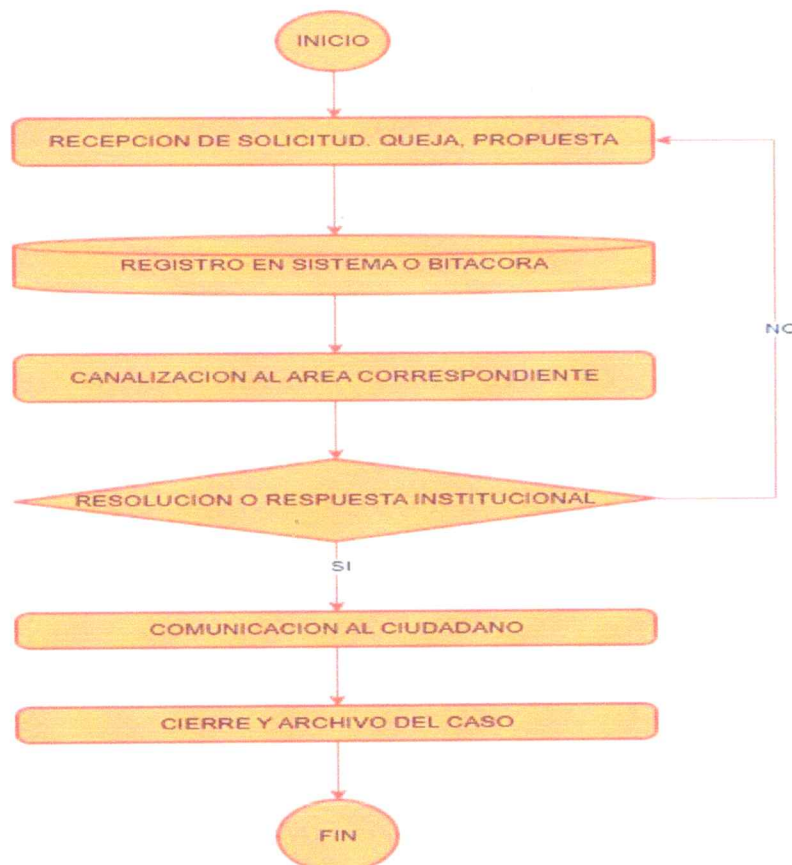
INICIO

RECEPCION DE SOLICITUD. QUEJA, PROPUESTA

REGISTRO EN SISTEMA O BITACORA

CANALIZACION AL AREA CORRESPONDIENTE

RESOLUCION O RESPUESTA INSTITUCIONAL

NO

SI

COMUNICACION AL CIUDADANO

CIERRE Y ARCHIVO DEL CASO

FIN